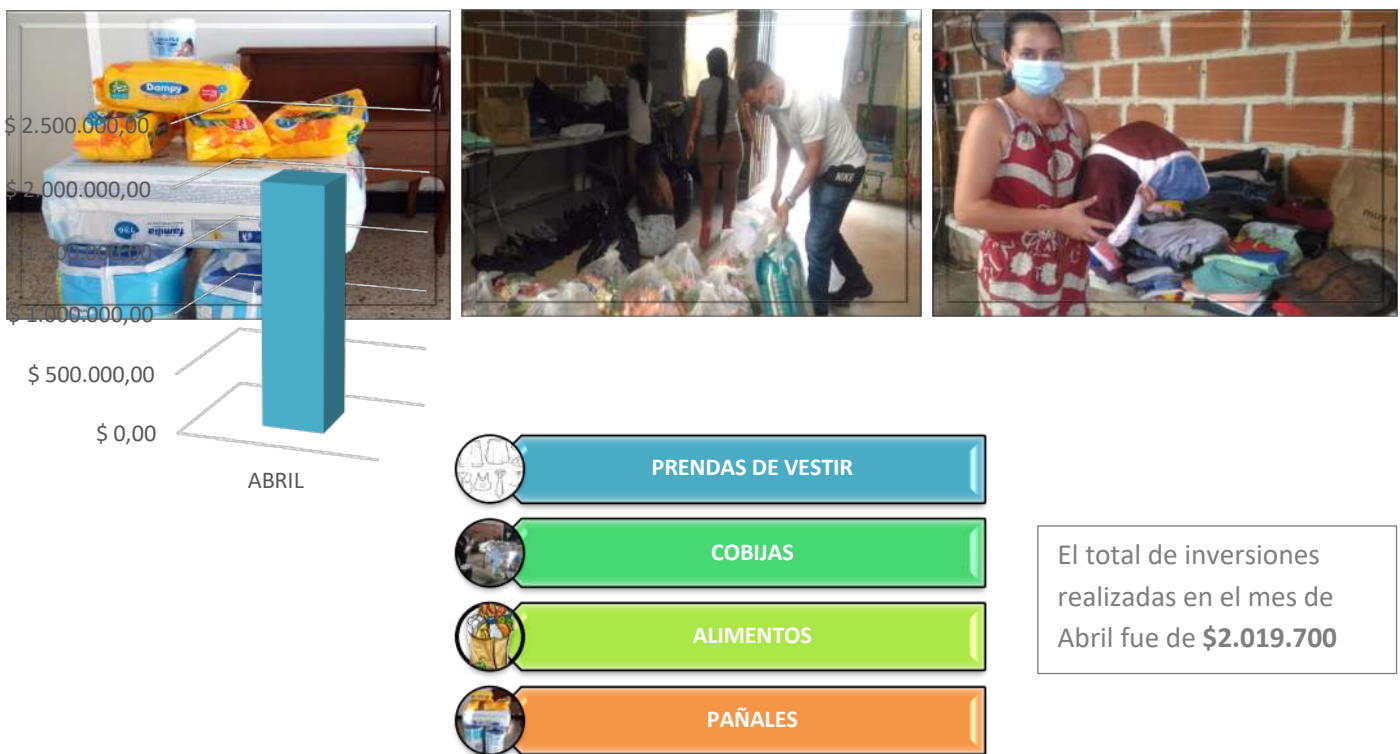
$ 2.500.000,00
$ 2.000.000,00
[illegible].000,00
$ 1.000.000,00
$ 500.000,00
$ 0,00
ABRIL

PRENDAS DE VESTIR
COBIJAS
ALIMENTOS
PAÑALES

El total de inversiones realizadas en el mes de Abril fue de **$2.019.700**